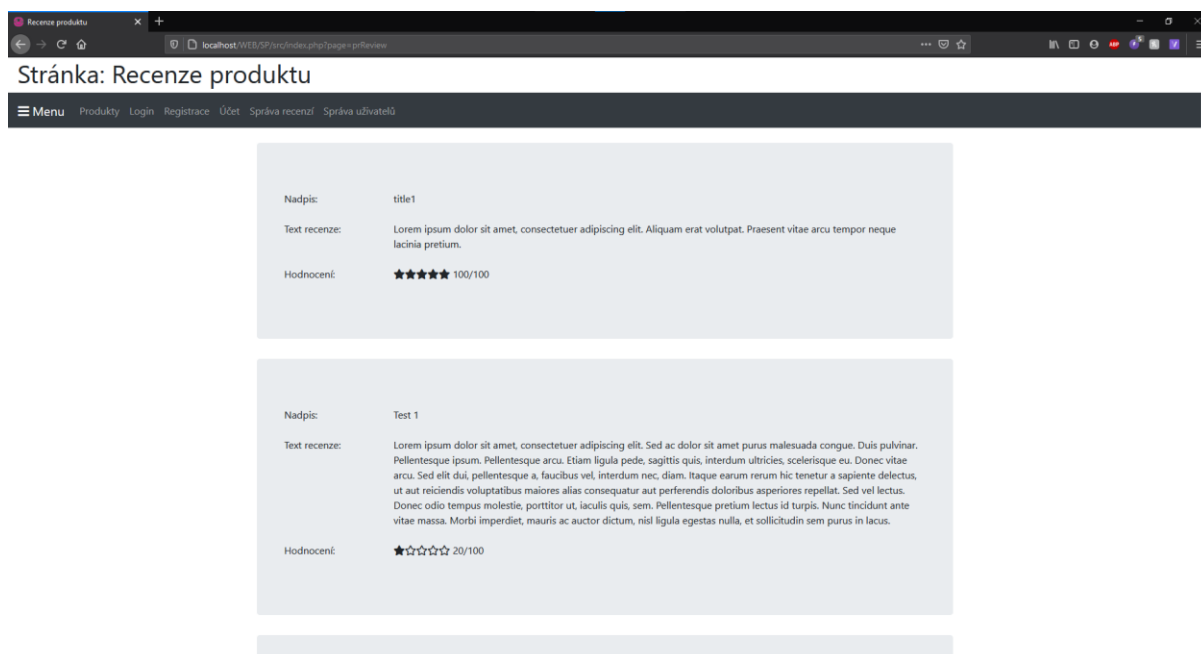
Recenze produktu

localhost/WEB/SP/src/index.php?page=prReview

Stránka: Recenze produktu

≡ Menu Produkty Login Registrace Účet Správa recenzí Správa uživatelů

Nadpis: title1

Text recenze: Lorem ipsum dolor sit amet, consectetuer adipiscing elit. Aliquam erat volutpat. Praesent vitae arcu tempor neque lacinia pretium.

Hodnocení: ★★★★★ 100/100

Nadpis: Test 1

Text recenze: Lorem ipsum dolor sit amet, consectetuer adipiscing elit. Sed ac dolor sit amet purus malesuada congue. Duis pulvinar. Pellentesque ipsum. Pellentesque arcu. Etiam ligula pede, sagittis quis, interdum ultricies, scelerisque eu. Donec vitae arcu. Sed elit dui, pellentesque a, faucibus vel, interdum nec, diam. Itaque earum rerum hic tenetur a sapiente delectus, ut aut reiciendis voluptatibus maiores alias consequatur aut perferendis doloribus asperiores repellat. Sed vel lectus. Donec odio tempus molestie, porttitor ut, iaculis quis, sem. Pellentesque pretium lectus id turpis. Nunc tincidunt ante vitae massa. Morbi imperdiet, mauris ac auctor dictum, nisl ligula egestas nulla, et sollicitudin sem purus in lacus.

Hodnocení: ★☆☆☆☆ 20/100